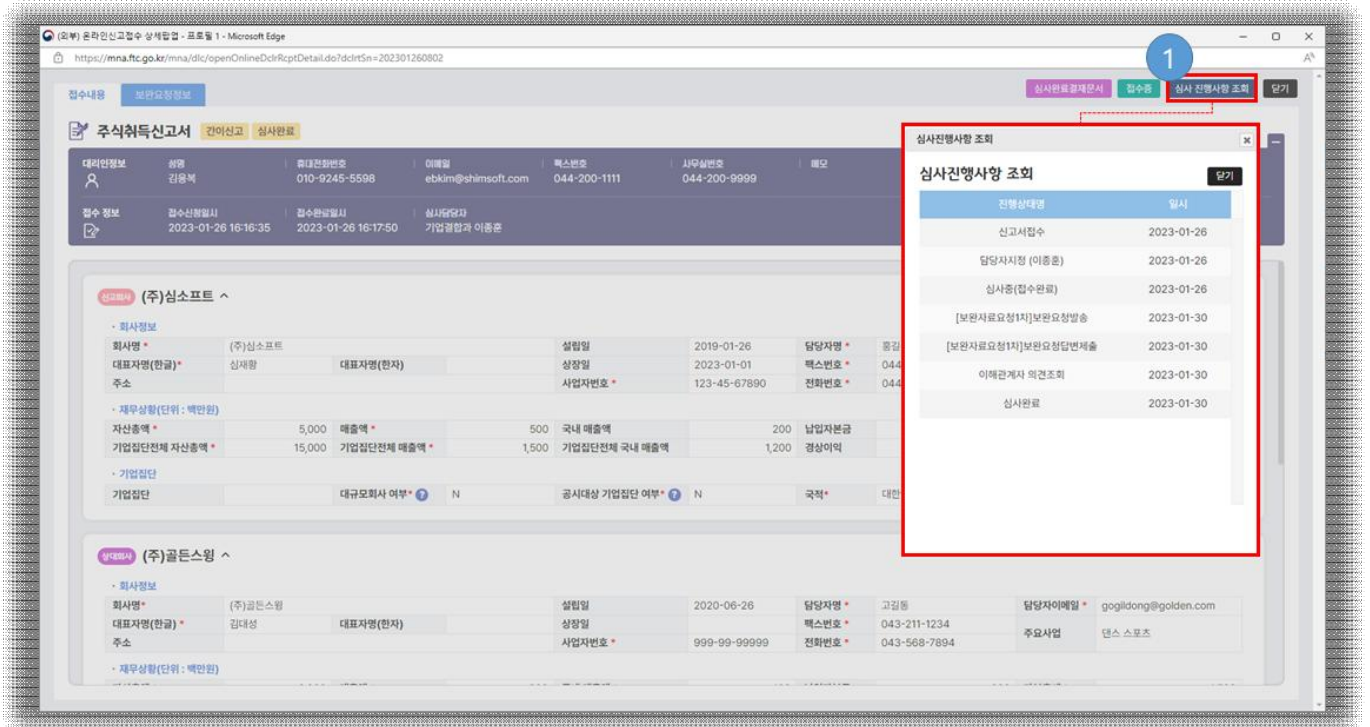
(외부) 온라인신고접수 상세팝업 - 프로필 1 - Microsoft Edge
https://mna.ftc.go.kr/mna/dlc/openOnlineDclrRcptDetail.do?dclrtSn=202301260802

접수내용 보완요청정보

심사완료결재문서 접수증 심사 진행사항 조회 닫기

1

주식취득신고서 간이신고 심사완료

대리인정보 성명 김용복 휴대전화번호 010-9245-5598 이메일 ebkim@shimsoft.com 팩스번호 044-200-1111 사무실번호 044-200-9999 메모

접수 정보 접수신청일시 2023-01-26 16:16:35 접수완료일시 2023-01-26 16:17:50 심사담당자 기업결합과 이종훈

신고회사 (주)심소프트 ^

· 회사정보

| 회사명 * | (주)심소프트 | | | 설립일 | 2019-01-26 | 담당자명 * | 홍길 |
|---|---|---|---|---|---|---|---|
| 대표자명(한글) * | 심재황 | 대표자명(한자) | | 상장일 | 2023-01-01 | 팩스번호 * | 044 |
| 주소 | | | | 사업자번호 * | 123-45-67890 | 전화번호 * | 044 |

· 재무상황(단위 : 백만원)

| 자산총액 * | 5,000 | 매출액 * | 500 | 국내 매출액 | 200 | 납입자본금 |
|---|---|---|---|---|---|---|
| 기업집단전체 자산총액 * | 15,000 | 기업집단전체 매출액 * | 1,500 | 기업집단전체 국내 매출액 | 1,200 | 경상이익 |

· 기업집단

| 기업집단 | | 대규모회사 여부 * | N | 공시대상 기업집단 여부 * | N | 국적* | 대한 |
|---|---|---|---|---|---|---|---|

상대회사 (주)골든스윙 ^

· 회사정보

| 회사명* | (주)골든스윙 | | | 설립일 | 2020-06-26 | 담당자명 * | 고길동 | 담당자이메일 * | gogildong@golden.com |
|---|---|---|---|---|---|---|---|---|---|
| 대표자명(한글) * | 김대성 | 대표자명(한자) | | 상장일 | | 팩스번호 * | 043-211-1234 | 주요사업 | 댄스 스포츠 |
| 주소 | | | | 사업자번호 * | 999-99-99999 | 전화번호 * | 043-568-7894 | | |

· 재무상황(단위 : 백만원)

심사진행사항 조회

심사진행사항 조회

닫기

| 진행상태명 | 일시 |
|---|---|
| 신고서접수 | 2023-01-26 |
| 담당자지정 (이종훈) | 2023-01-26 |
| 심사중(접수완료) | 2023-01-26 |
| [보완자료요청1차]보완요청발송 | 2023-01-30 |
| [보완자료요청1차]보완요청답변제출 | 2023-01-30 |
| 이해관계자 의견조회 | 2023-01-30 |
| 심사완료 | 2023-01-30 |